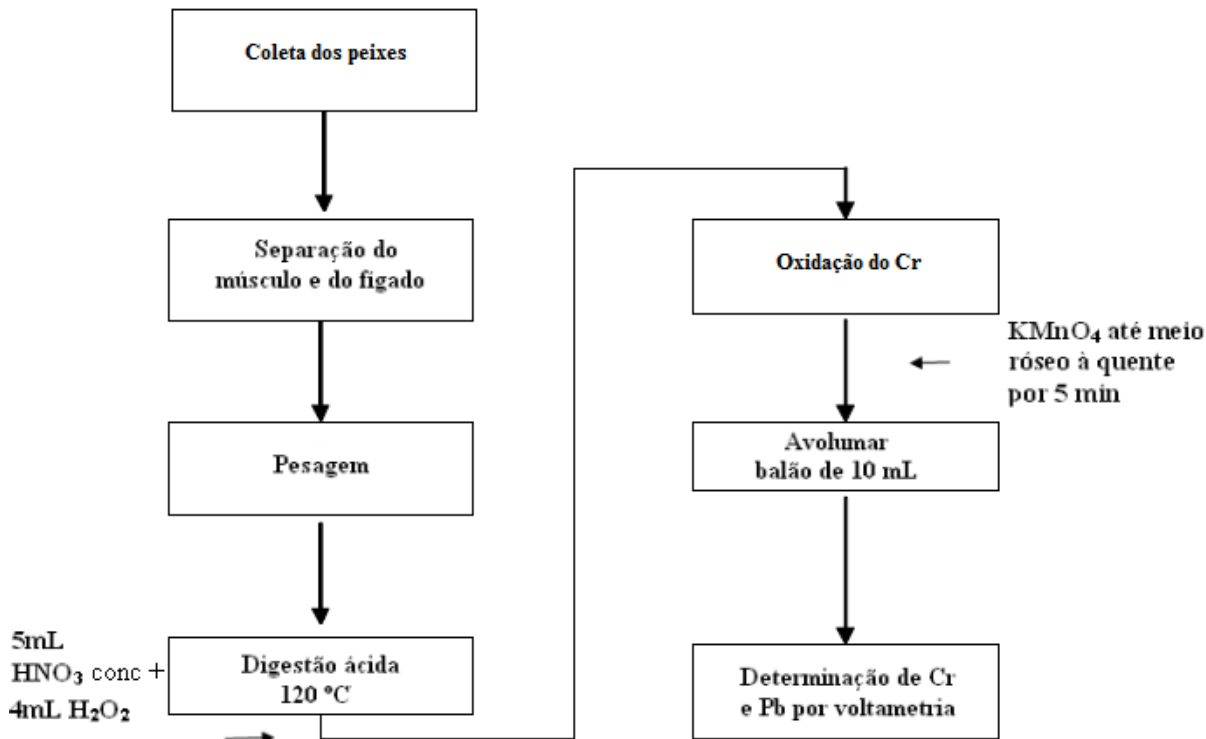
Coleta dos peixes

Separação do músculo e do fígado

Pesagem

5mL $HNO_3$ conc + 4mL $H_2O_2$

Digestão ácida 120 °C

Oxidação do Cr

$KMnO_4$ até meio róseo à quente por 5 min

Avolumar balão de 10 mL

Determinação de Cr e Pb por voltametria